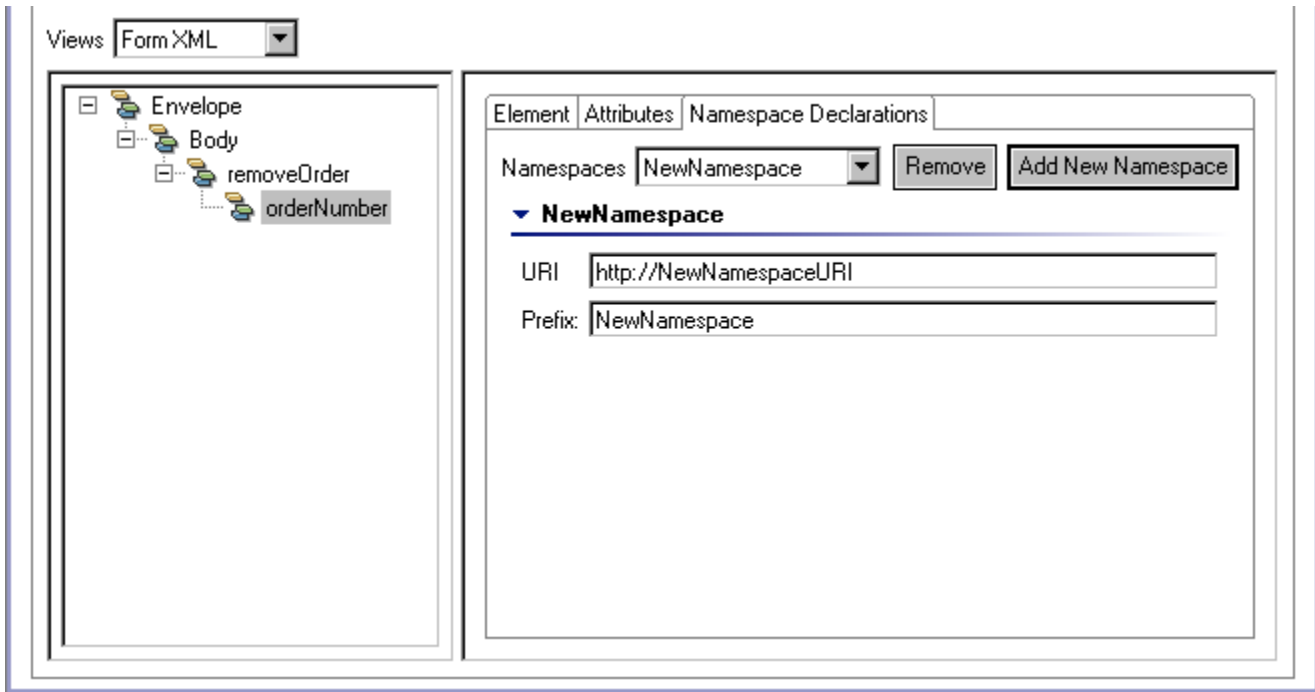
Views Form XML

Envelope
Body
removeOrder
orderNumber

Element | Attributes | Namespace Declarations

Namespaces NewNamespace Remove Add New Namespace

NewNamespace

URI http://NewNamespaceURI

Prefix: NewNamespace